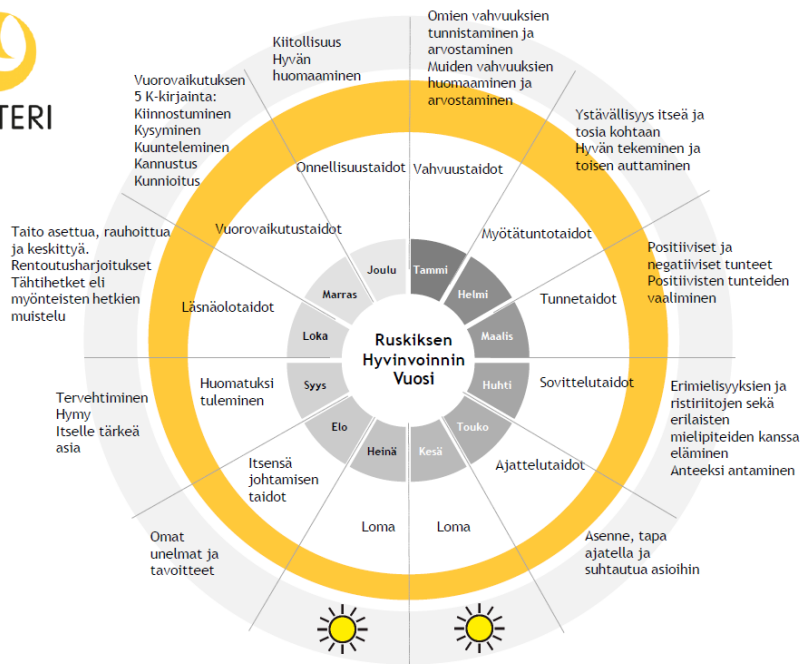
TERI

Ruskiksen Hyvinvoinnin Vuosi

Tammi
Helmi
Maalis
Huhti
Touko
Kesä
Heinä
Elo
Syys
Loka
Marras
Joulu

Vahvuustaidot
Myötätuntotaidot
Tunnetaidot
Sovittelutaidot
Ajattelutaidot
Loma
Loma
Itsensä johtamisen taidot
Huomatuksi tuleminen
Läsnäolotaidot
Vuorovaikutustaidot
Onnellisuustaidot

Omien vahvuuksien tunnistaminen ja arvostaminen
Muiden vahvuuksien huomaaminen ja arvostaminen

Ystävällisyys itseä ja tosia kohtaan
Hyvän tekeminen ja toisen auttaminen

Positiiviset ja negatiiviset tunteet
Positiivisten tunteiden vaaliminen

Erimielisyyksien ja ristiriitojen sekä erilaisten mielipiteiden kanssa eläminen
Anteeksi antaminen

Asenne, tapa ajatella ja suhtautua asioihin

Omat unelmat ja tavoitteet

Tervehtiminen
Hymy
Itselle tärkeä asia

Taito asettua, rauhoittua ja keskittyä.
Rentoutusharjoitukset
Tähtihetket eli myönteisten hetkien muistelu

Vuorovaikutuksen 5 K-kirjainta:
Kiinnostuminen
Kysyminen
Kuunteleminen
Kannustus
Kunnioitus

Kiitollisuus
Hyvän huomaaminen